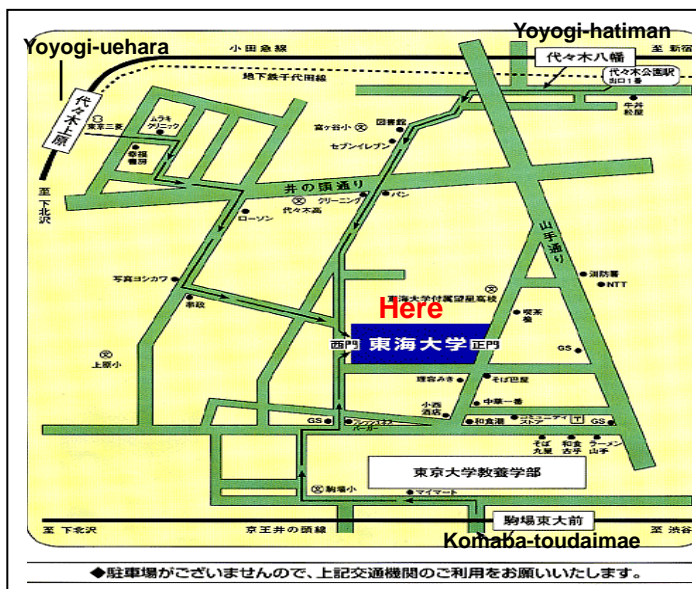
Yoyogi-uehara

Yoyogi-hatiman

小田急線

地下鉄千代田線

代々木八幡

代々木公園駅 出口1番

代々木上原

至下北沢

東京三菱

ムラキ クリニック

幸福 書房

富ヶ谷小

図書館

セブンイレブン

牛丼 松屋

井の頭通り

クリーニング

パン

代々木高

ローソン

山手通り

写真ヨシカワ

車校

消防署

NTT

Here

東海大学付属望星高校

喫茶 蚕

西門

東海大学

正門

上原小

GS

理容みき

そば 芭屋

小西 酒店

中華一番

GS

ファミリー バーガー

和食港

コミュニティ ストア

GS

そば 丸屋

和食 吉平

ラーメン 山手

駒場小

東京大学教養学部

マイマート

至下北沢

京王井の頭線

駒場東大前

至渋谷

Komaba-toudaimae

◆駐車場がございませんので、上記交通機関のご利用をお願いいたします。